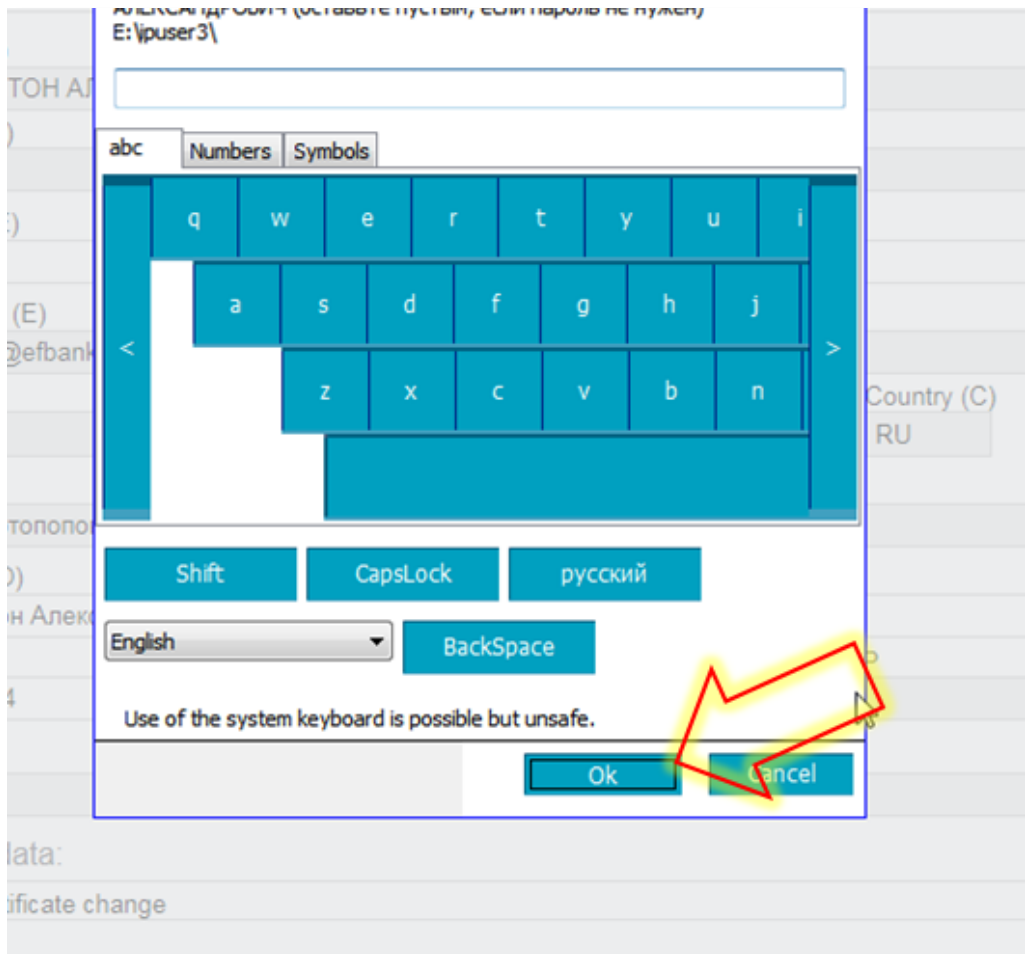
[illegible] (оставьте пустым, если пароль не нужен)
E:\ipuser3\

ТОН А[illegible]
)
:)
(E)
@efbank
Country (C)
RU
тополо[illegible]
)
он Алек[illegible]
4
data:
ificate change

abc
Numbers
Symbols

q w e r t y u i
a s d f g h j
z x c v b n
<
>

Shift
CapsLock
русский
English
BackSpace

Use of the system keyboard is possible but unsafe.

Ok
Cancel